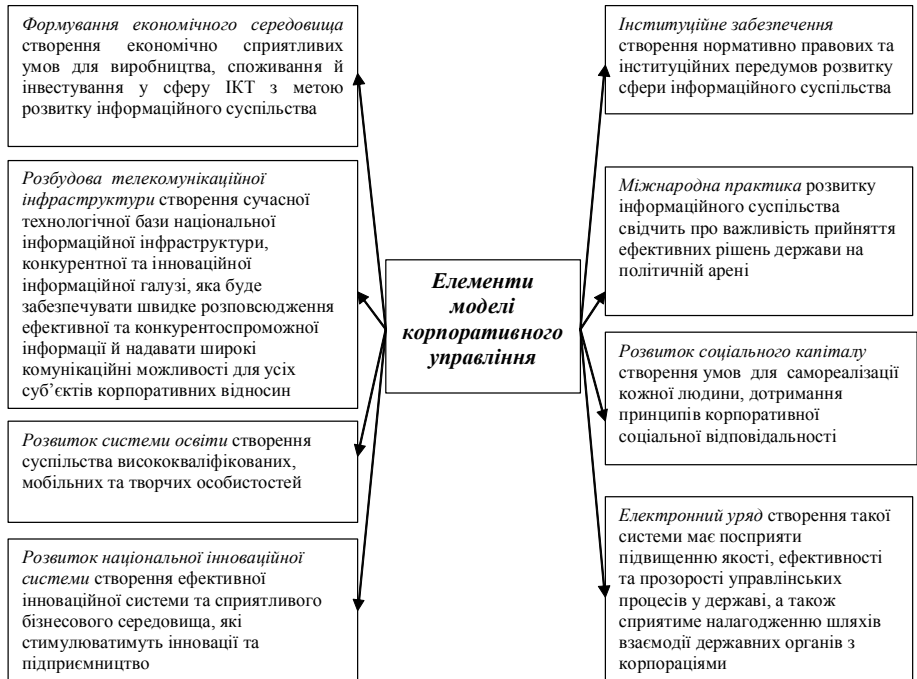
Формування економічного середовища створення економічно сприятливих умов для виробництва, споживання й інвестування у сферу ІКТ з метою розвитку інформаційного суспільства

Розбудова телекомунікаційної інфраструктури створення сучасної технологічної бази національної інформаційної інфраструктури, конкурентної та інноваційної інформаційної галузі, яка буде забезпечувати швидке розповсюдження ефективної та конкурентоспроможної інформації й надавати широкі комунікаційні можливості для усіх суб'єктів корпоративних відносин

Розвиток системи освіти створення суспільства висококваліфікованих, мобільних та творчих особистостей

Розвиток національної інноваційної системи створення ефективної інноваційної системи та сприятливого бізнесового середовища, які стимулюватимуть інновації та підприємництво

Елементи моделі корпоративного управління

Інституційне забезпечення створення нормативно правових та інституційних передумов розвитку сфери інформаційного суспільства

Міжнародна практика розвитку інформаційного суспільства свідчить про важливість прийняття ефективних рішень держави на політичній арені

Розвиток соціального капіталу створення умов для самореалізації кожної людини, дотримання принципів корпоративної соціальної відповідальності

Електронний уряд створення такої системи має посприяти підвищенню якості, ефективності та прозорості управлінських процесів у державі, а також сприятиме налагодженню шляхів взаємодії державних органів з корпораціями